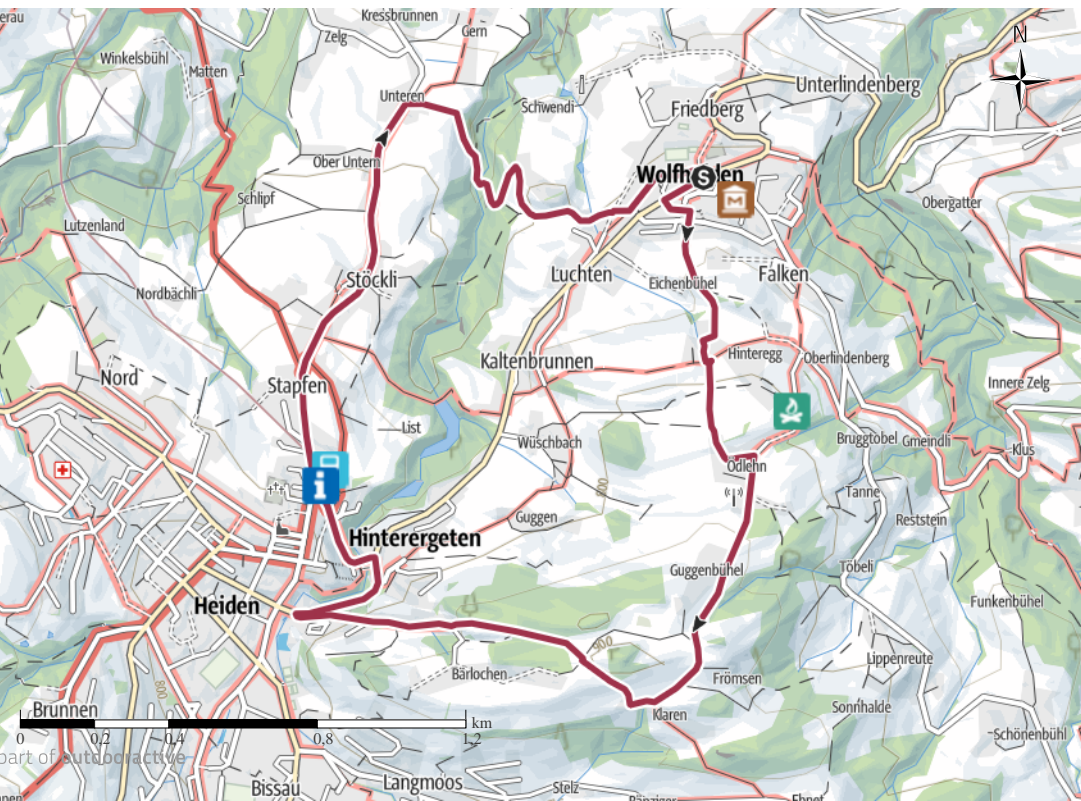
erau
Kressbrunnen
Gern
Zelg
Winkelsbühl
Matten
Unterlindenberg
N
Schwendi
Friedberg
Unteren
Ober Untern
Wolfhalden
Schlipf
Obergatter
Lutzenland
Luchten
Falken
Eichenbühel
Stöckli
Nordbächli
Kaltenbrunnen
Hinteregg
Oberlindenberg
Nord
Innere Zelg
Stapfen
List
Bruggtobel
Gmeindli
Wüschbach
Klus
Ödlehn
Tanne
Guggen
Reststein
Hinterergeten
Guggenbühel
Töbeli
Heiden
Funkenbühel
Lippenreute
Bärlochen
Frömsen
Brunnen
Sonnhalde
Klaren
0
0.2
0.4
0.8
km
1.2
Schönenbühl
part of outdooractive
Bissau
Langmoos
Stelz
Ebnet